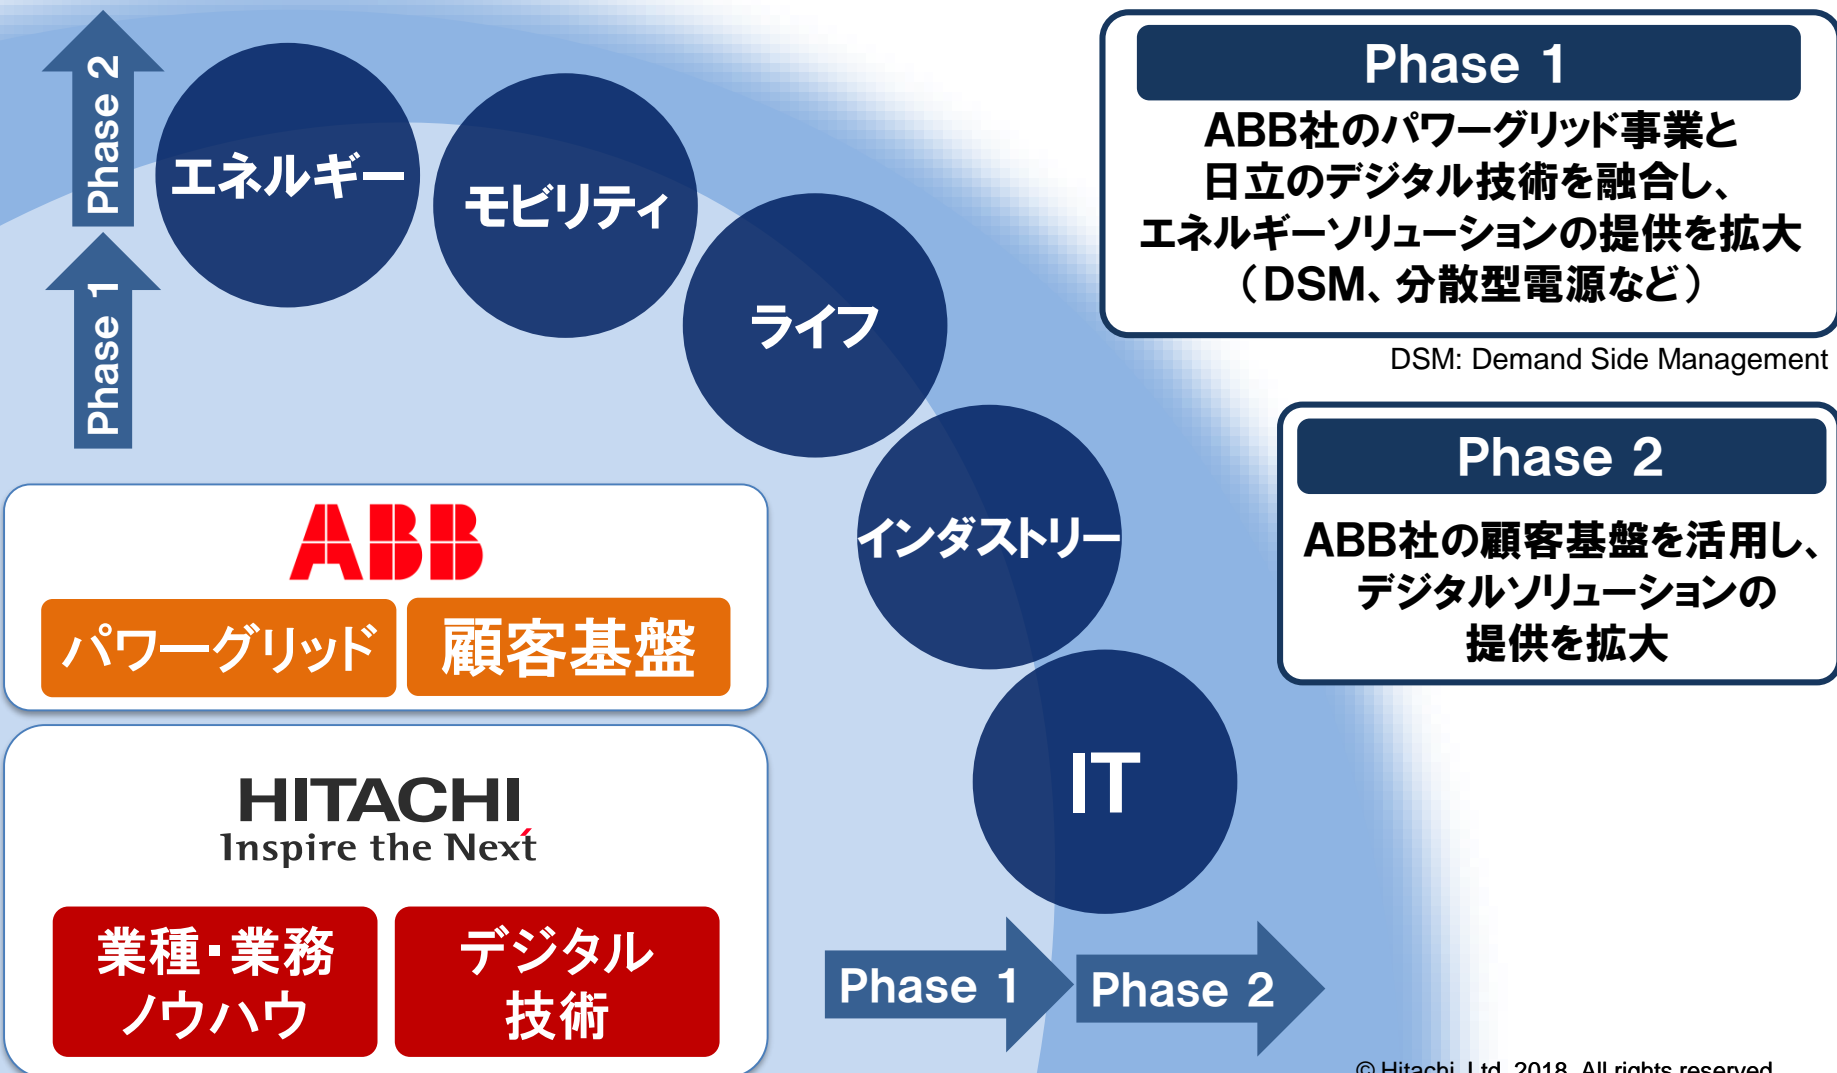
Phase 2

Phase 1

エネルギー

モビリティ

ライフ

インダストリー

IT

Phase 1

ABB社のパワーグリッド事業と日立のデジタル技術を融合し、エネルギーソリューションの提供を拡大（DSM、分散型電源など）

DSM: Demand Side Management

Phase 2

ABB社の顧客基盤を活用し、デジタルソリューションの提供を拡大

ABB

パワーグリッド

顧客基盤

HITACHI
Inspire the Next

業種・業務ノウハウ

デジタル技術

Phase 1

Phase 2

© Hitachi, Ltd. 2018. All rights reserved.